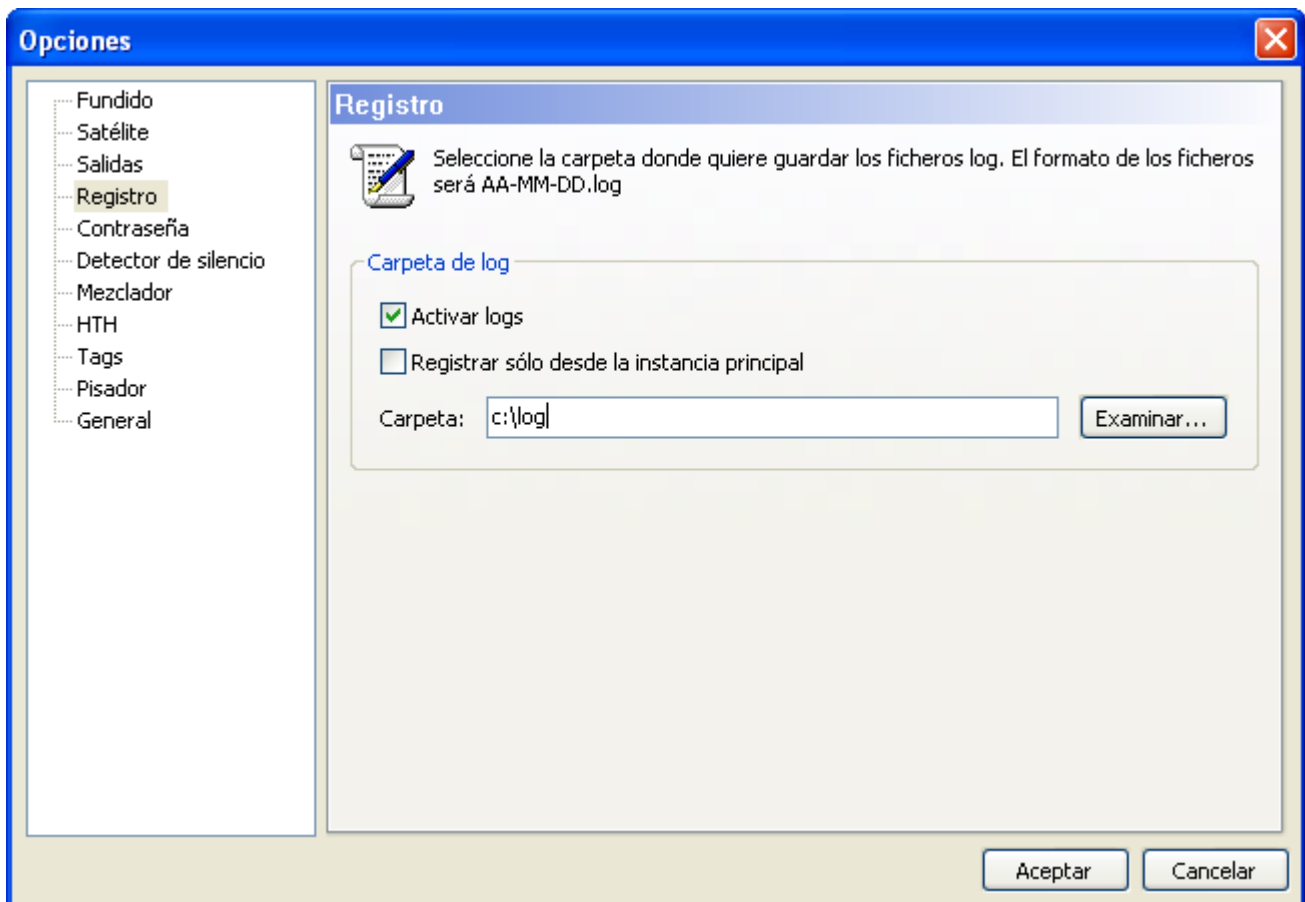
Opciones

Fundido
Satélite
Salidas
Registro
Contraseña
Detector de silencio
Mezclador
HTH
Tags
Pisador
General

Registro

Seleccione la carpeta donde quiere guardar los ficheros log. El formato de los ficheros será AA-MM-DD.log

Carpeta de log

Activar logs

Registrar sólo desde la instancia principal

Carpeta: c:\log Examinar...

Aceptar Cancelar